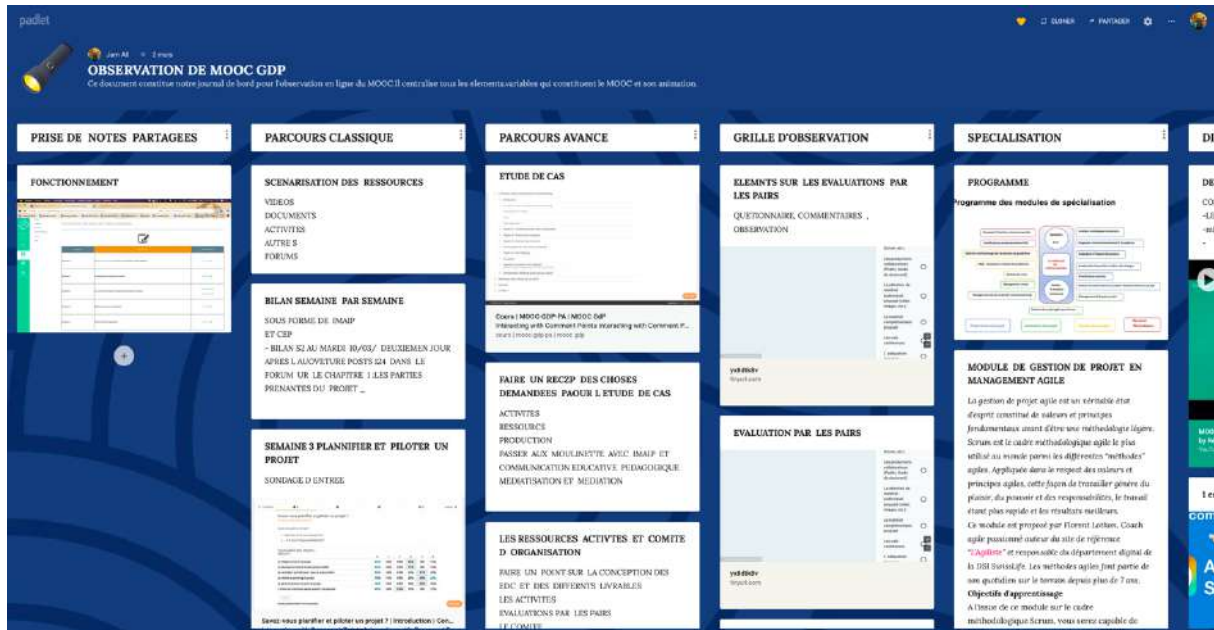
padlet

CLONER PARTAGER

Jam Ali • 2 mois

OBSERVATION DE MOOC GDP

Ce document constitue notre journal de bord pour l'observation en ligne du MOOC Il centralise tous les elements variables qui constituent le MOOC et son animation.

PRISE DE NOTES PARTAGEES

FONCTIONNEMENT

PARCOURS CLASSIQUE

SCENARISATION DES RESSOURCES

VIDEOS
DOCUMENTS
ACTIVITES
AUTRE S
FORUMS

BILAN SEMAINE PAR SEMAINE

SOUS FORME DE IMAIP
ET CEP
- BILAN S2 AU MARDI 10/03/ DEUXIEMEN JOUR APRES L AUOVETURE POSTS 124 DANS LE FORUM UR LE CHAPITRE 1 LES PARTIES PRENANTES DU PROJET _

SEMAINE 3 PLANNIFIER ET PILOTER UN PROJET

SONDAGE D ENTREE

Savez-vous planifier et piloter un projet ? | Introduction | Con...

PARCOURS AVANCE

ETUDE DE CAS

Cours | MOOC-GDP-PA | MOOC GdP
Interacting with Comment Points Interacting with Comment P...
cours | mooc-gdp-pa | mooc gdp

FAIRE UN RECZP DES CHOSES DEMANDEES PAOUR L ETUDE DE CAS

ACTIVITES
RESSOURCE
PRODUCTION
PASSER AUX MOULINETTE AVEC IMAIP ET COMMUNICATION EDUCATIVE PEDAGOGIQUE MEDIATISATION ET MEDIATION

LES RESSOURCES ACTIVTES ET COMITE D ORGANISATION

FAIRE UN POINT SUR LA CONCEPTION DES EDC ET DES DIFFERNTS LIVRABLES
LES ACTIVITES
EVALUATIONS PAR LES PAIRS
LE COMITE

GRILLE D'OBSERVATION

ELEMNTS SUR LES EVALUATIONS PAR LES PAIRS

QUESTIONNAIRE, COMMENTAIRES , OBSERVATION

yxb8ikdv
tinyurl.com

EVALUATION PAR LES PAIRS

yxb8ikdv
tinyurl.com

SPECIALISATION

PROGRAMME

Programme des modules de spécialisation

MODULE DE GESTION DE PROJET EN MANAGEMENT AGILE

La gestion de projet agile est un véritable état d'esprit constitué de valeurs et principes fondamentaux avant d'être une méthodologie légère. Scrum est le cadre méthodologique agile le plus utilisé au monde parmi les différentes "méthodes" agiles. Appliquée dans le respect des valeurs et principes agiles, cette façon de travailler génère du plaisir, du pouvoir et des responsabilités, le travail étant plus rapide et les résultats meilleurs.
Ce module est proposé par Florent Lothon, Coach agile passionné auteur du site de référence "L'Agiliste" et responsable du département digital de la DSI SwissLife. Les méthodes agiles font partie de son quotidien sur le terrain depuis plus de 7 ans.
Objectifs d'apprentissage
A l'issue de ce module sur le cadre méthodologique Scrum, vous serez capable de

DE

DE
CO
-LE
-ML
-